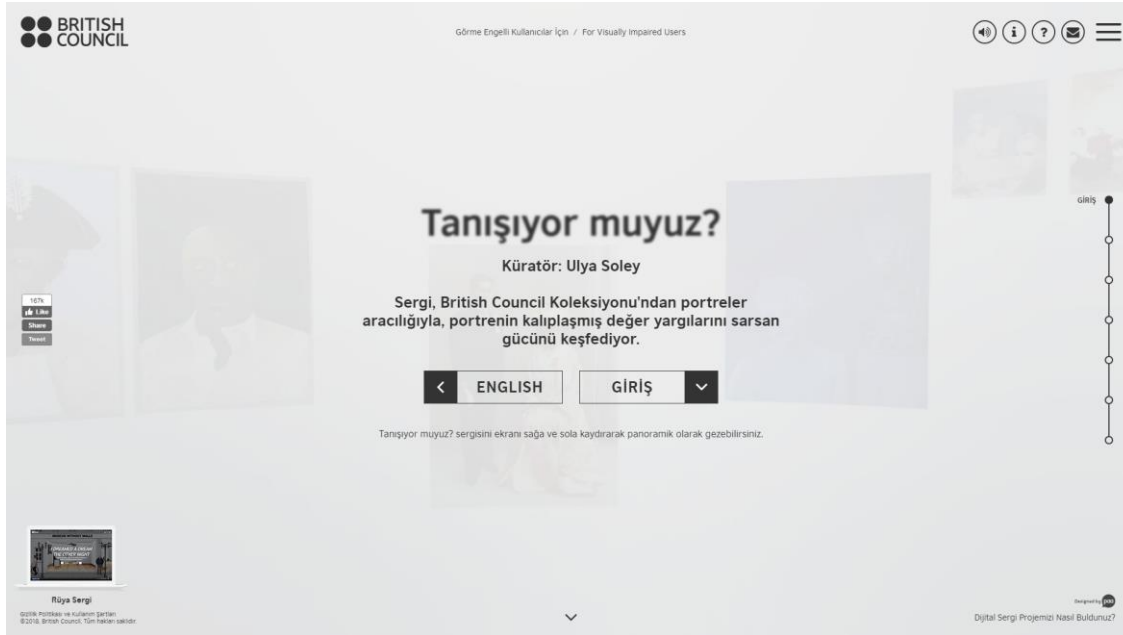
BRITISH COUNCIL

Görme Engelli Kullanıcılar İçin / For Visually Impaired Users

GİRİŞ

Tanışıyor muyuz?

Küratör: Ulya Soley

Sergi, British Council Koleksiyonu'ndan portreler aracılığıyla, portrenin kalıplaşmış değer yargılarını sarsan gücünü keşfediyor.

167k
Like
Share
Tweet

ENGLISH GİRİŞ

Tanışıyor muyuz? sergisini ekranı sağa ve sola kaydırarak panoramik olarak gezebilirsiniz.

Rüya Sergi

Gizlilik Politikası ve Kullanım Şartları
©2016. British Council. Tüm hakları saklıdır.

Designed by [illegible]

Dijital Sergi Projemizi Nasıl Buldunuz?